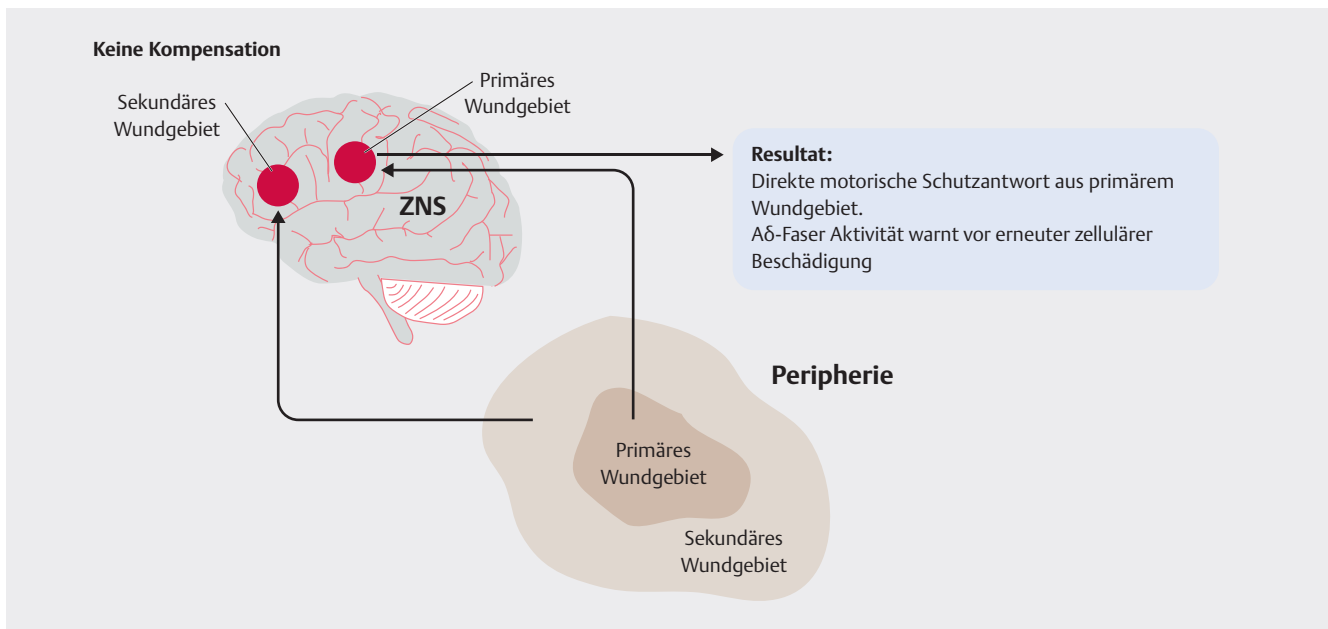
Keine Kompensation

Sekundäres Wundgebiet

Primäres Wundgebiet

ZNS

Resultat:
Direkte motorische Schutzantwort aus primärem Wundgebiet.
Aδ-Faser Aktivität warnt vor erneuter zellulärer Beschädigung

Peripherie

Primäres Wundgebiet

Sekundäres Wundgebiet